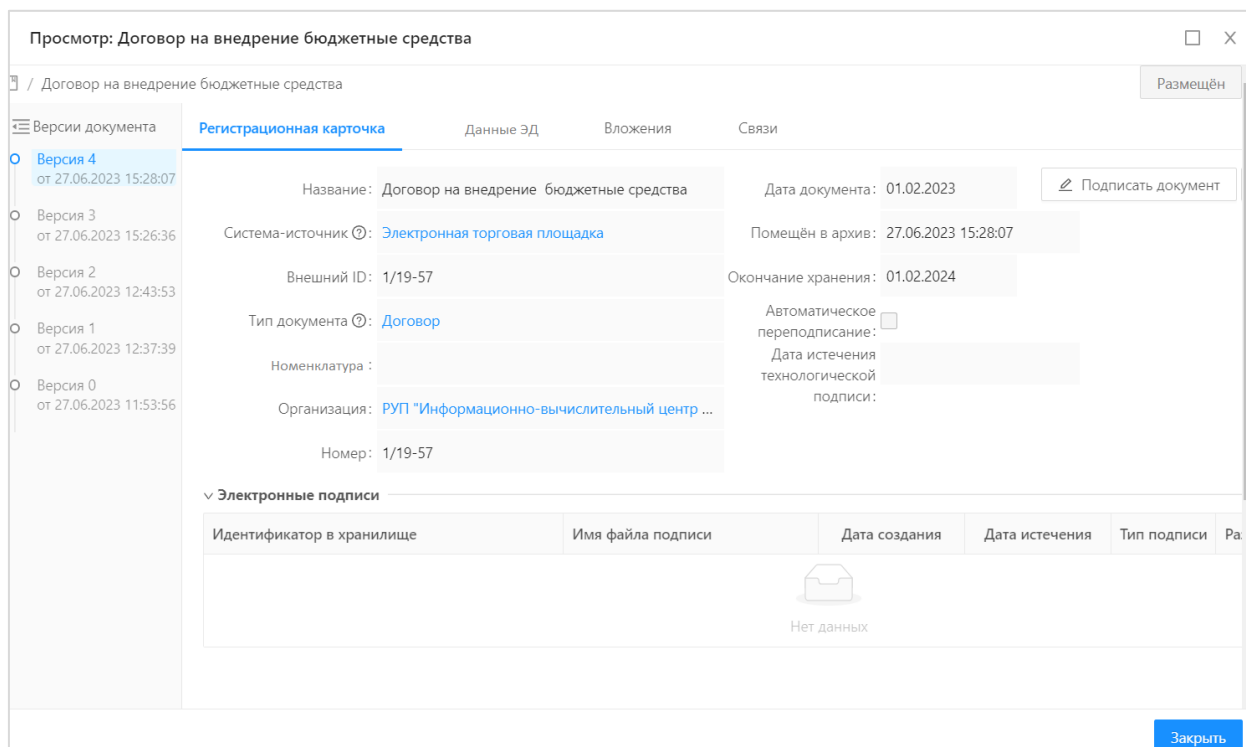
Просмотр: Договор на внедрение бюджетные средства

/ Договор на внедрение бюджетные средства

Размещён

Версии документа

Версия 4
от 27.06.2023 15:28:07

Версия 3
от 27.06.2023 15:26:36

Версия 2
от 27.06.2023 12:43:53

Версия 1
от 27.06.2023 12:37:39

Версия 0
от 27.06.2023 11:53:56

Регистрационная карточка | Данные ЭД | Вложения | Связи

Название: Договор на внедрение бюджетные средства

Система-источник ?: Электронная торговая площадка

Внешний ID: 1/19-57

Тип документа ?: Договор

Номенклатура:

Организация: РУП "Информационно-вычислительный центр ...

Номер: 1/19-57

Дата документа: 01.02.2023

Подписать документ

Помещён в архив: 27.06.2023 15:28:07

Окончание хранения: 01.02.2024

Автоматическое переподписание:

Дата истечения технологической подписи:

Электронные подписи

| Идентификатор в хранилище | Имя файла подписи | Дата создания | Дата истечения | Тип подписи | Ра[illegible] |
|---|---|---|---|---|---|

Нет данных

Закрыть